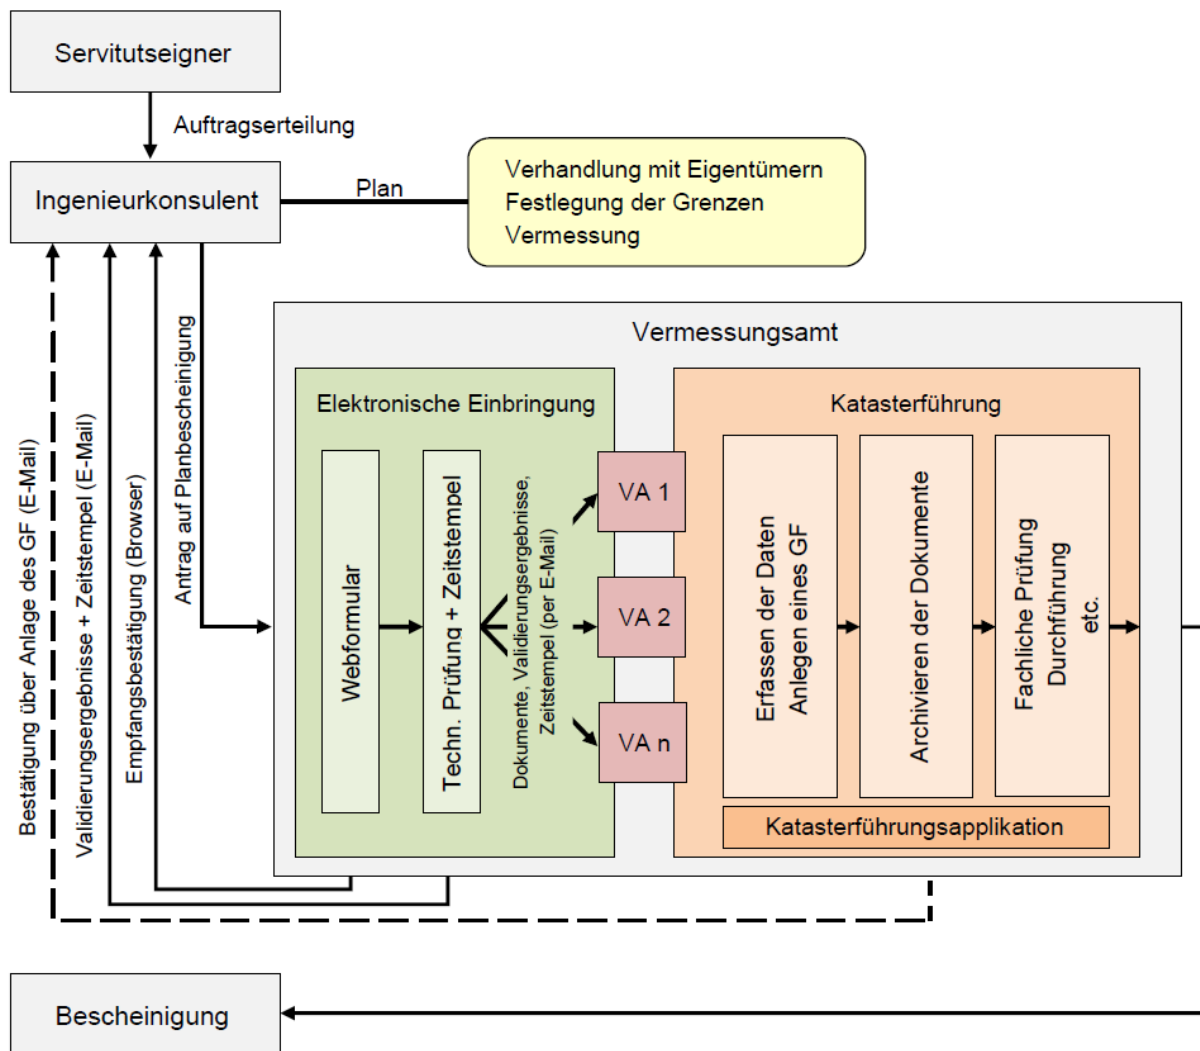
Servitutseigner

Auftragserteilung

Ingenieurkonsulent

Plan

Verhandlung mit Eigentümern
Festlegung der Grenzen
Vermessung

Bestätigung über Anlage des GF (E-Mail)

Validierungsergebnisse + Zeitstempel (E-Mail)

Empfangsbestätigung (Browser)

Antrag auf Planbescheinigung

Vermessungsamt

Elektronische Einbringung

Webformular

Techn. Prüfung + Zeitstempel

Dokumente, Validierungsergebnisse, Zeitstempel (per E-Mail)

VA 1

VA 2

VA n

Katasterführung

Erfassen der Daten
Anlegen eines GF

Archivieren der Dokumente

Fachliche Prüfung
Durchführung
etc.

Katasterführungsapplikation

Bescheinigung